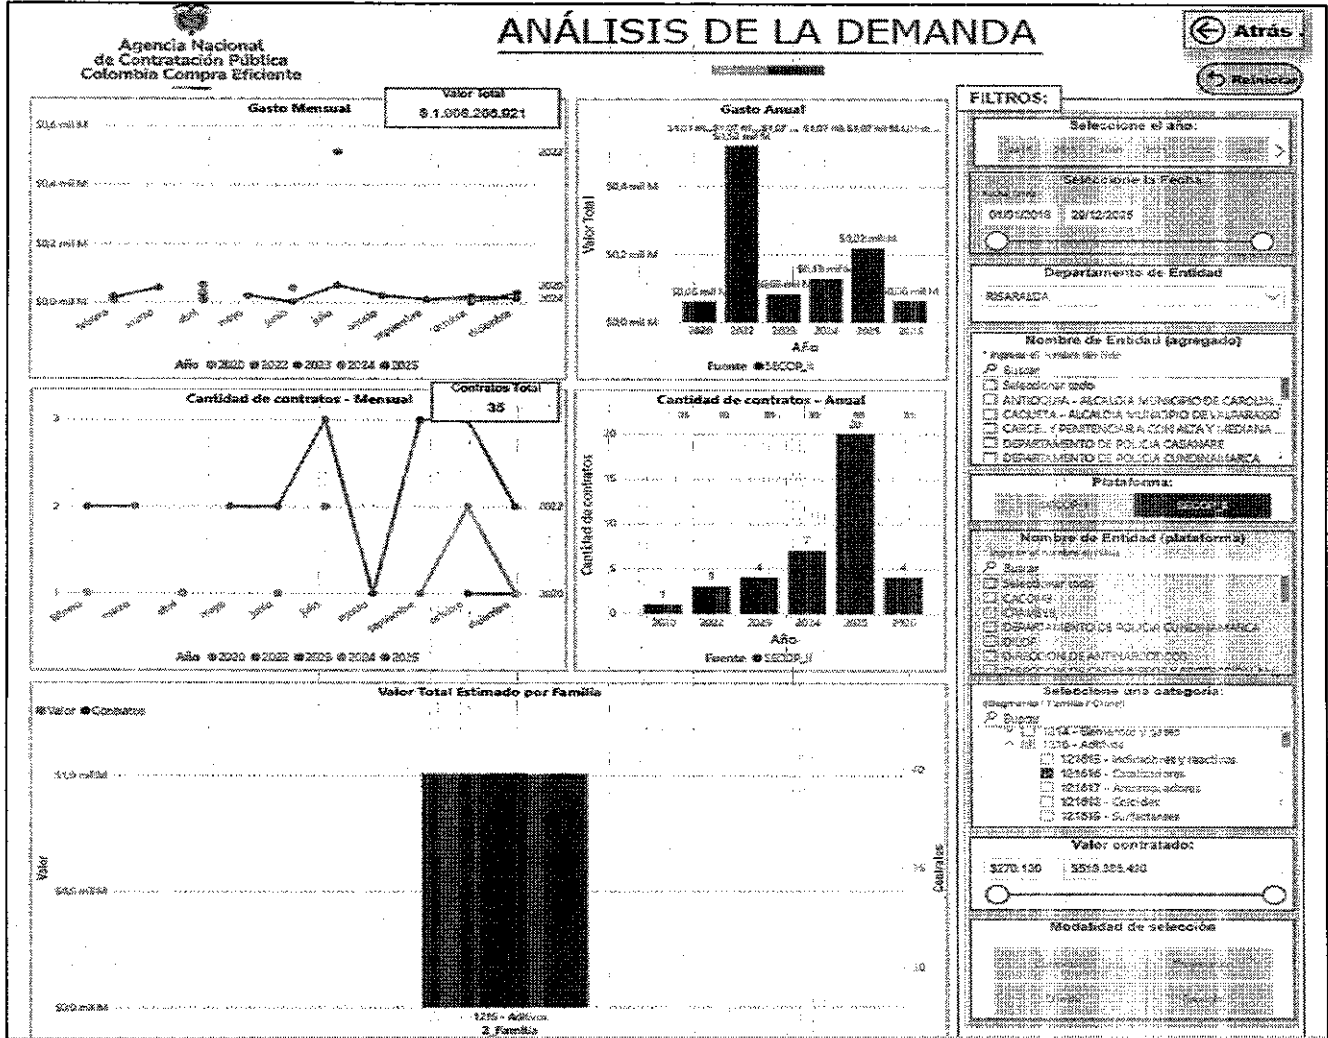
Agencia Nacional de Contratación Pública Colombia Compra Eficiente

ANÁLISIS DE LA DEMANDA

Atrás

Reiniciar

Gasto Mensual

Valor Total
$ 1.006.206.921

$0,6 mil M

$0,4 mil M

$0,2 mil M

$0,0 mil M

2022

2020

2024

febrero marzo abril mayo junio julio agosto septiembre octubre diciembre

Año ● 2020 ● 2022 ● 2023 ● 2024 ● 2025

Gasto Anual

$0,72 mil M

$0,4 mil M

$0,2 mil M

$0,0 mil M

Valor Total

$0,05 mil M

$0,13 mil M

$0,22 mil M

$0,05 mil M

2020 2022 2023 2024 2025 2015

Año

Fuente ● SECOP_II

FILTROS:

Seleccione el año:

Seleccione la Fecha:

01/01/2015 29/12/2025

Departamento de Entidad

RISARALDA

Nombre de Entidad (agregado)

Buscar

Seleccionar todo

ANTIOQUIA - ALCALDIA MUNICIPIO DE CAROLINA

CAQUETA - ALCALDIA MUNICIPIO DE VALPARAISO

CARCEL Y PENITENCIARIA CON ALTA Y MEDIANA

DEPARTAMENTO DE POLICIA CASANARE

DEPARTAMENTO DE POLICIA CUNDINAMARCA

Cantidad de contratos - Mensual

Contratos Total
35

3

2

1

2022

2020

febrero marzo abril mayo junio julio agosto septiembre octubre diciembre

Año ● 2020 ● 2022 ● 2023 ● 2024 ● 2025

Cantidad de contratos - Anual

20

15

10

5

0

Cantidad de contratos

1 3 4 7 20 4

2020 2022 2023 2024 2025 2015

Año

Fuente ● SECOP_II

Plataforma:

SECOP II

Nombre de Entidad (plataforma)

Buscar

Seleccionar todo

CACOM

CRAMEB

DEPARTAMENTO DE POLICIA CUNDINAMARCA

DICOP

DIRECCION DE ANTINARCOTICOS

Valor Total Estimado por Familia

● Valor ● Contratos

$1,0 mil M

$0,5 mil M

$0,0 mil M

Valor

40

20

10

Contratos

1215 - Aditivos

3_Familia

Seleccione una categoría:

Buscar

1214 - Elementos y gases

1215 - Aditivos

121515 - Indicadores y reactivos

121516 - Catalizadores

121517 - Amortiguadores

121518 - Coloides

121519 - Surfactantes

Valor contratado:

$270.120 $519.385.420

Modalidad de selección